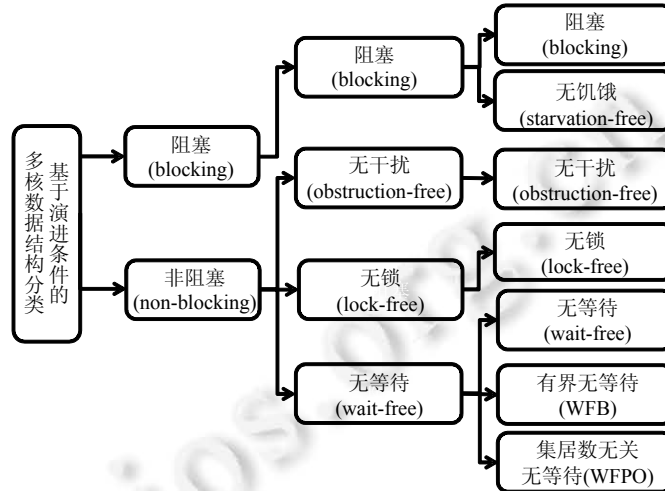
基于演进条件的多核数据结构分类

阻塞
(blocking)

非阻塞
(non-blocking)

阻塞
(blocking)

无干扰
(obstruction-free)

无锁
(lock-free)

无等待
(wait-free)

阻塞
(blocking)

无饥饿
(starvation-free)

无干扰
(obstruction-free)

无锁
(lock-free)

无等待
(wait-free)

有界无等待
(WFB)

集居数无关
无等待(WFPO)